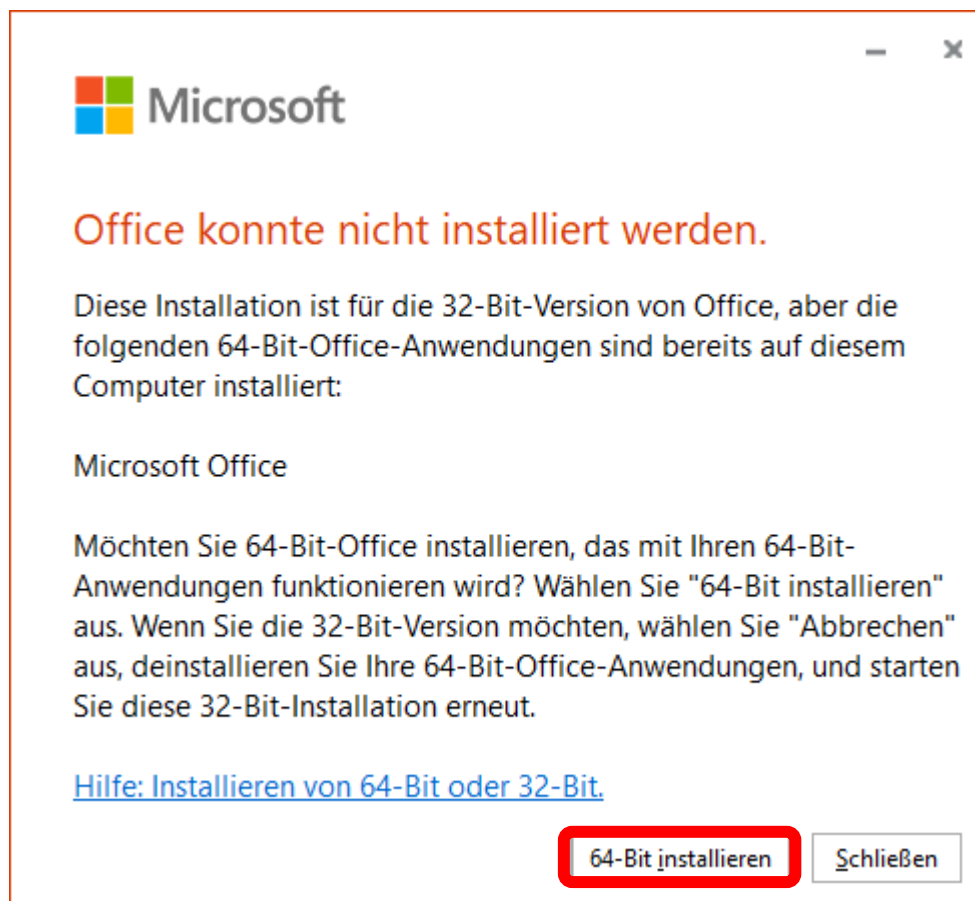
Microsoft

Office konnte nicht installiert werden.

Diese Installation ist für die 32-Bit-Version von Office, aber die folgenden 64-Bit-Office-Anwendungen sind bereits auf diesem Computer installiert:

Microsoft Office

Möchten Sie 64-Bit-Office installieren, das mit Ihren 64-Bit-Anwendungen funktionieren wird? Wählen Sie "64-Bit installieren" aus. Wenn Sie die 32-Bit-Version möchten, wählen Sie "Abbrechen" aus, deinstallieren Sie Ihre 64-Bit-Office-Anwendungen, und starten Sie diese 32-Bit-Installation erneut.

Hilfe: Installieren von 64-Bit oder 32-Bit.

64-Bit installieren

Schließen